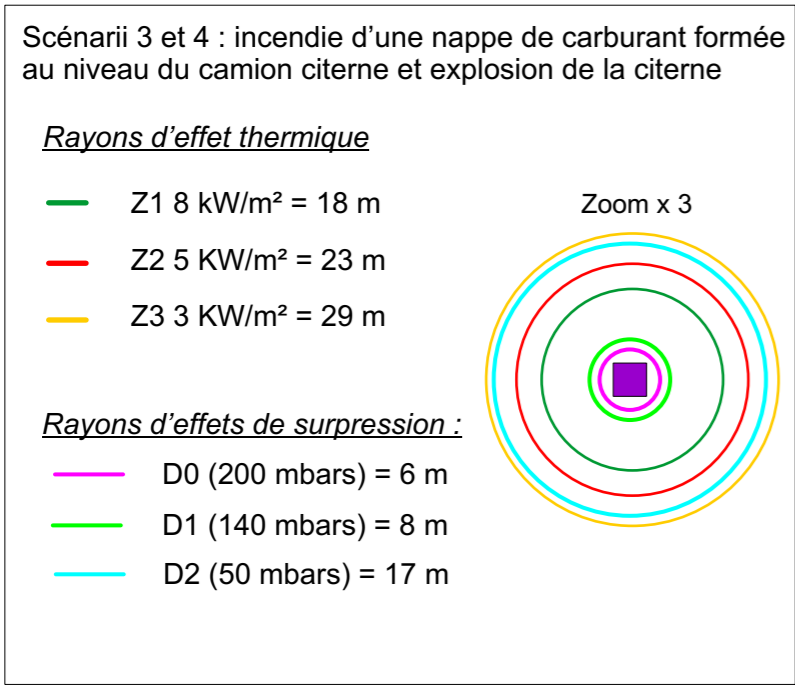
Scénarii 3 et 4 : incendie d'une nappe de carburant formée au niveau du camion citerne et explosion de la citerne

Rayons d'effet thermique

Z1 8 kW/m² = 18 m

Z2 5 KW/m² = 23 m

Z3 3 KW/m² = 29 m

Zoom x 3

Rayons d'effets de surpression :

D0 (200 mbars) = 6 m

D1 (140 mbars) = 8 m

D2 (50 mbars) = 17 m